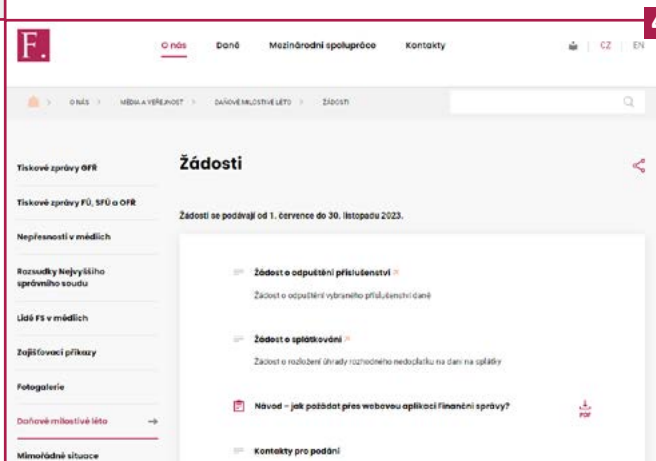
F.

O nás Daně Mezinárodní spolupráce Kontakty

CZ | EN

O NÁS > MÉDIA A VEŘEJNOST > DAŇOVÉ MILOSTIVÉ LÉTO > ŽÁDOSTI

Tiskové zprávy GFŘ

Tiskové zprávy FÚ, SFÚ a OFŘ

Nepřesnosti v médiích

Rozsudky Nejvyššího správního soudu

Lidé FS v médiích

Zajišťovací příkazy

Fotogalerie

Daňové milostivé léto

Mimořádné situace

Žádosti

Žádosti se podávají od 1. července do 30. listopadu 2023.

Žádost o odpuštění příslušenství

Žádost o odpuštění vybraného příslušenství daně

Žádost o splátkování

Žádost o rozložení úhrady rozhodného nedoplatku na dani na splátky

Návod – jak požádat přes webovou aplikaci Finanční správy?

PDF

Kontakty pro podání